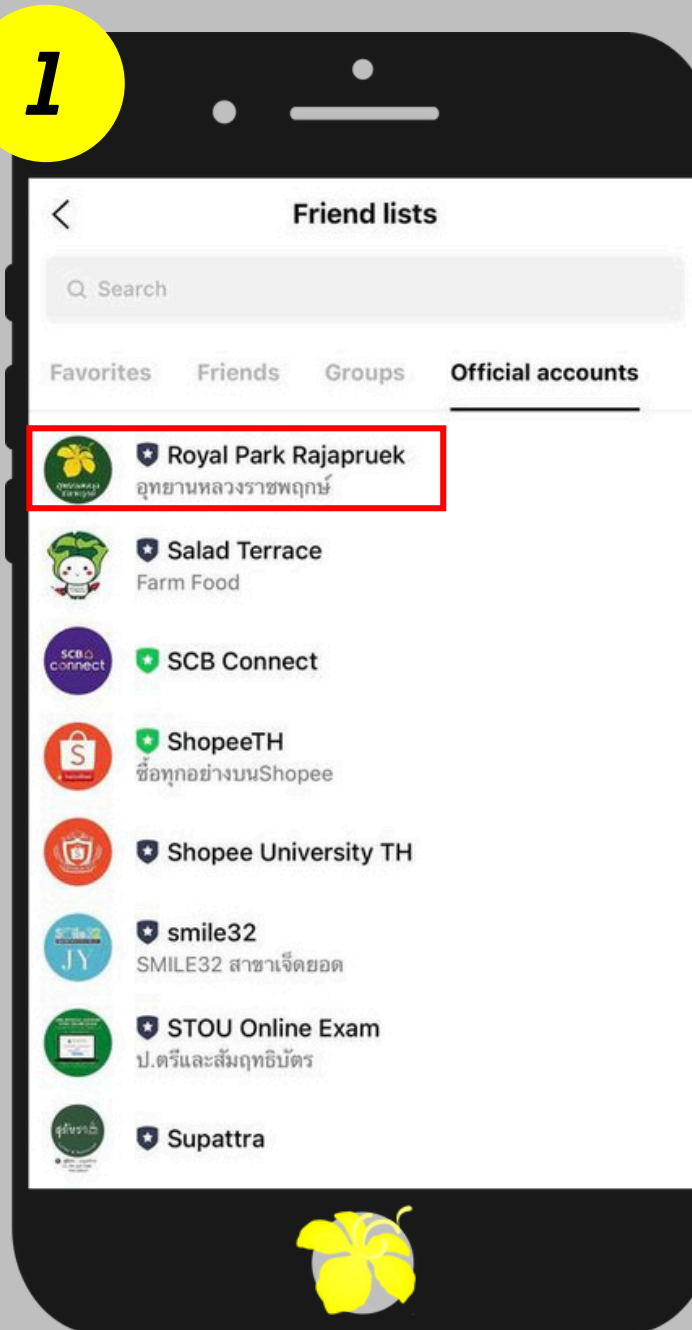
1

Friend lists

Search

Favorites Friends Groups Official accounts

Royal Park Rajapruek
อุทยานหลวงราชพฤกษ์

Salad Terrace
Farm Food

SCB connect
SCB Connect

ShopeeTH
ซื้อทุกอย่างบนShopee

Shopee University TH

smile32
SMILE32 สาขาเจ็ดยอด

STOU Online Exam
ป.ตรีและสัมฤทธิบัตร

Supattra